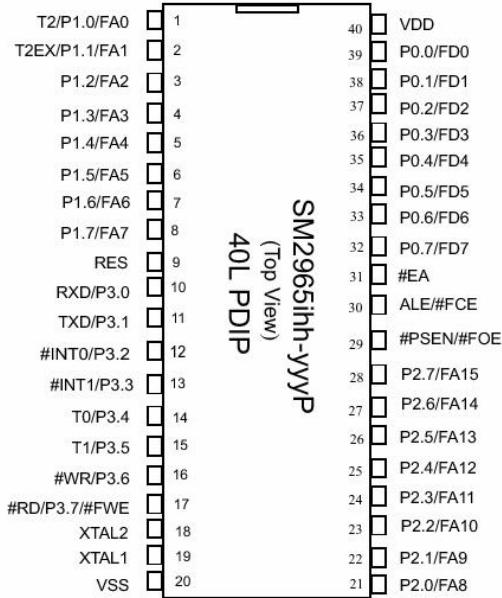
T2/P1.0/FA0 1
T2EX/P1.1/FA1 2
P1.2/FA2 3
P1.3/FA3 4
P1.4/FA4 5
P1.5/FA5 6
P1.6/FA6 7
P1.7/FA7 8
RES 9
RXD/P3.0 10
TXD/P3.1 11
#INT0/P3.2 12
#INT1/P3.3 13
T0/P3.4 14
T1/P3.5 15
#WR/P3.6 16
#RD/P3.7/#FWE 17
XTAL2 18
XTAL1 19
VSS 20

SM2965ihh-yyyP
(Top View)
40L PDIP

40 VDD
39 P0.0/FD0
38 P0.1/FD1
37 P0.2/FD2
36 P0.3/FD3
35 P0.4/FD4
34 P0.5/FD5
33 P0.6/FD6
32 P0.7/FD7
31 #EA
30 ALE/#FCE
29 #PSEN/#FOE
28 P2.7/FA15
27 P2.6/FA14
26 P2.5/FA13
25 P2.4/FA12
24 P2.3/FA11
23 P2.2/FA10
22 P2.1/FA9
21 P2.0/FA8